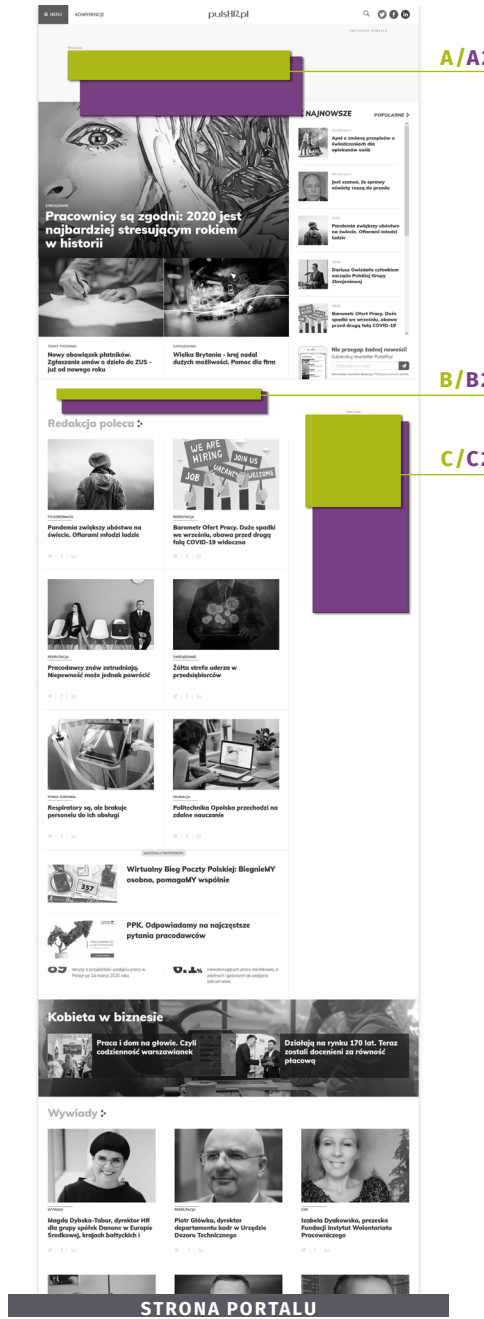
≡ MENU KONFERENCJE pulsHR.pl

PARTNERZY PORTALU

REKLAMA

A/A2

NAJNOWSZE POPULARNE >

Apel o zmianę przepisów o świadczeniach dla opiekunów osób

Jest szansa, że sprawy ośwaty ruszą do przodu

Pandemia zwiększy ubóstwo na świecie. Ofiarami młodzi ludzie

Dariusz Gwizdała członkiem zarządu Polskiej Grupy Zbrojeniowej

Barometr Ofert Pracy. Duże spadki we wrześniu, obawa przed drugą falą COVID-19

ZARZĄDZANIE

Pracownicy są zgodni: 2020 jest najbardziej stresującym rokiem w historii

TEMAT TYGODNIA

Nowy obowiązek płatników. Zgłaszanie umów o dzieło do ZUS - już od nowego roku

ZARZĄDZANIE

Wielka Brytania - kraj nadal dużych możliwości. Pomoc dla firm

Nie przegap żadnej nowości!

B/B2

REKLAMA

C/C2

Redakcja poleca

PO GODZINACH

Pandemia zwiększy ubóstwo na świecie. Ofiarami młodzi ludzie

REKRUTACJA

Barometr Ofert Pracy. Duże spadki we wrześniu, obawa przed drugą falą COVID-19 widoczna

WE ARE HIRING JOIN US VACANCY WELCOME JOB

REKRUTACJA

Pracodawcy znów zatrudniają. Niepewność może jednak powrócić

ZARZĄDZANIE

Żółta strefa uderza w przedsiębiorców

RYNEK ZDROWIA

Respiratory są, ale brakuje personelu do ich obsługi

EDUKACJA

Politechnika Opolska przechodzi na zdalne nauczanie

MATERIAŁY PARTNERSKIE

Wirtualny Bieg Poczty Polskiej: BiegnieMY osobno, pomagaMY wspólnie

PPK. Odpowiadamy na najczęstsze pytania pracodawców

Kobieta w biznesie

Praca i dom na głowie. Czyli codzienność warszawianek

Działają na rynku 170 lat. Teraz zostali docenieni za równość płacową

Wywiady

WYWIAD

Magda Dybska-Tabor, dyrektor HR dla grupy spółek Danone w Europie Środkowej, krajach bałtyckich i

REKRUTACJA

Piotr Główka, dyrektor departamentu kadr w Urzędzie Dozoru Technicznego

CSR

Izabela Dyakowska, prezeska Fundacji Instytut Wolontariatu Pracowniczego

STRONA PORTALU